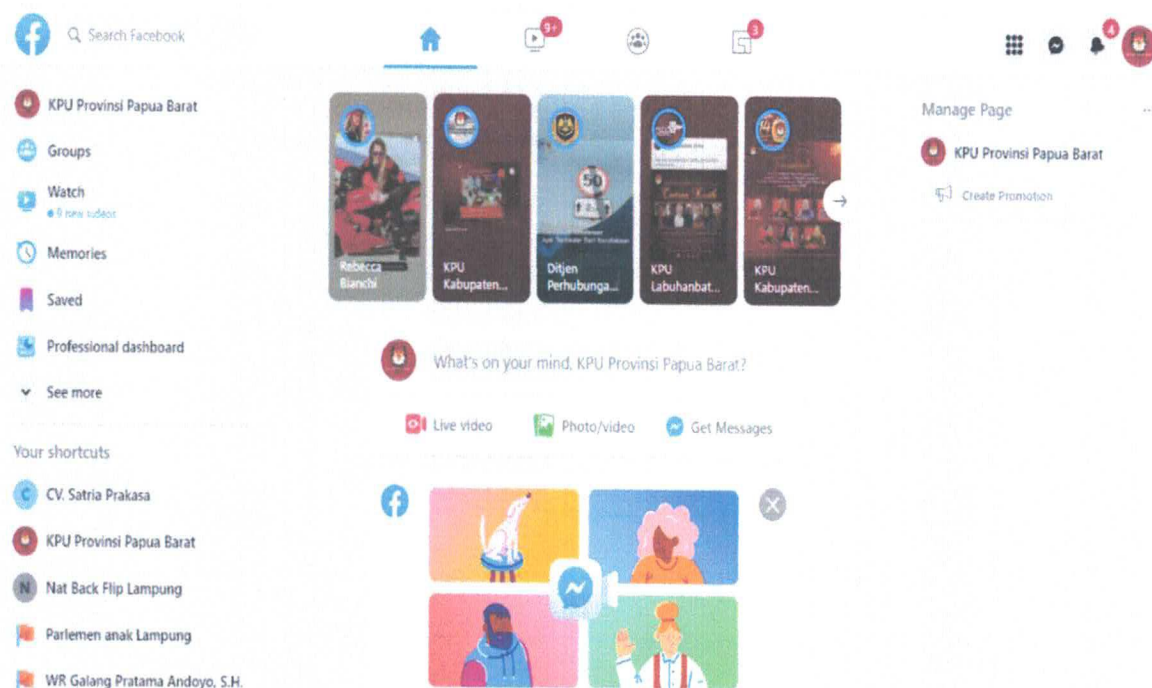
Search Facebook

9+

3

4

KPU Provinsi Papua Barat

Groups

Watch
• 9 new videos

Memories

Saved

Professional dashboard

See more

Your shortcuts

CV. Satria Prakasa

KPU Provinsi Papua Barat

Nat Back Flip Lampung

Parlemen anak Lampung

WR Galang Pratama Andoyo, S.H.

Rebecca Bianchi

KPU Kabupaten...

Ditjen Perhubunga...

KPU Labuhanbat...

KPU Kabupaten...

What's on your mind, KPU Provinsi Papua Barat?

Live video

Photo/video

Get Messages

Manage Page

KPU Provinsi Papua Barat

Create Promotion